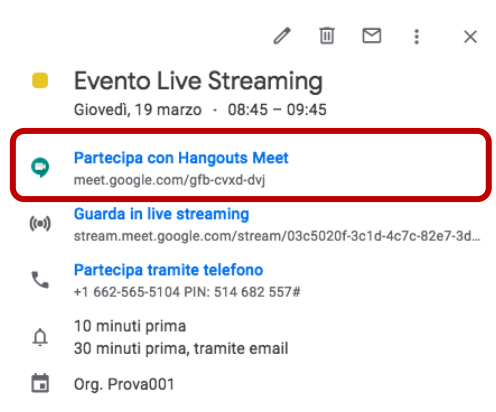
Evento Live Streaming
Giovedì, 19 marzo · 08:45 – 09:45

Partecipa con Hangouts Meet
meet.google.com/gfb-cvxd-dvj

Guarda in live streaming
stream.meet.google.com/stream/03c5020f-3c1d-4c7c-82e7-3d...

Partecipa tramite telefono
+1 662-565-5104 PIN: 514 682 557#

10 minuti prima
30 minuti prima, tramite email

Org. Prova001